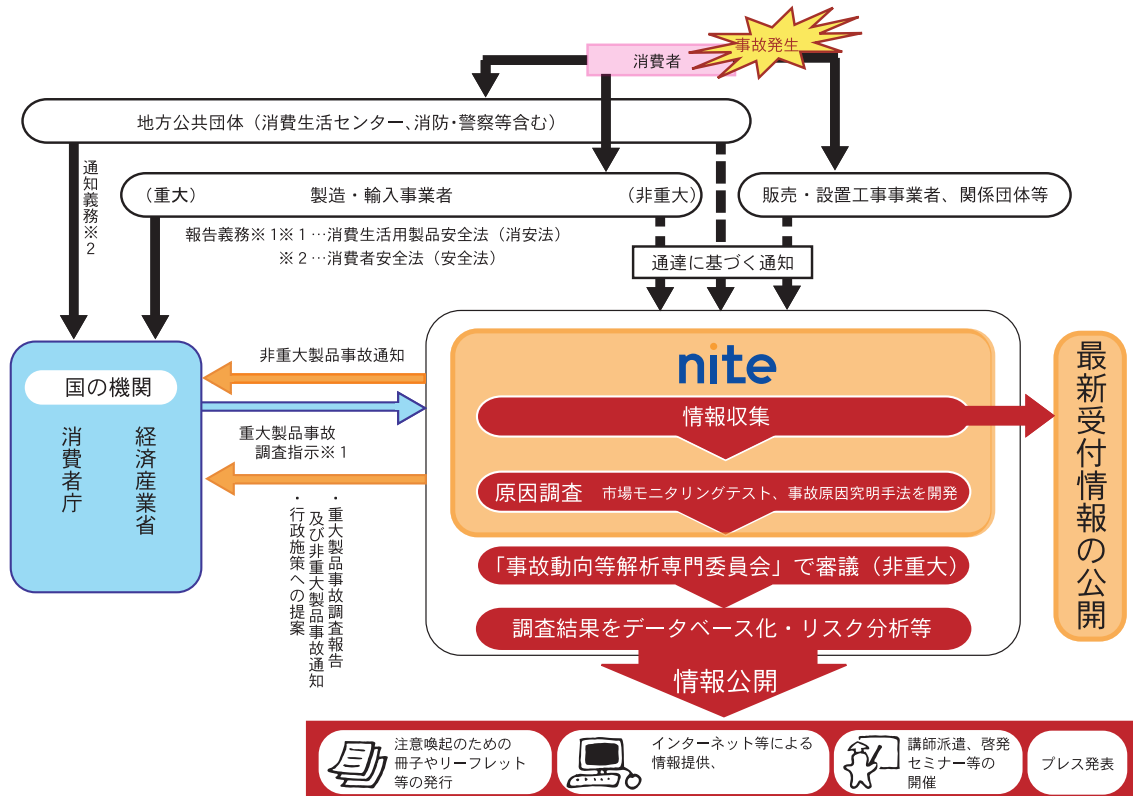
事故発生

消費者

地方公共団体（消費生活センター、消防・警察等含む）

通知義務※2

（重大）　製造・輸入事業者　（非重大）

販売・設置工事事業者、関係団体等

報告義務※1　※1…消費生活用製品安全法（消安法）
※2…消費者安全法（安全法）

通達に基づく通知

国の機関

消費者庁

経済産業省

非重大製品事故通知

重大製品事故
調査指示※1

・重大製品事故調査報告及び非重大製品事故通知
・行政施策への提案

nite

情報収集

原因調査　市場モニタリングテスト、事故原因究明手法を開発

「事故動向等解析専門委員会」で審議（非重大）

調査結果をデータベース化・リスク分析等

情報公開

最新受付情報の公開

注意喚起のための冊子やリーフレット等の発行

インターネット等による情報提供、

講師派遣、啓発セミナー等の開催

プレス発表